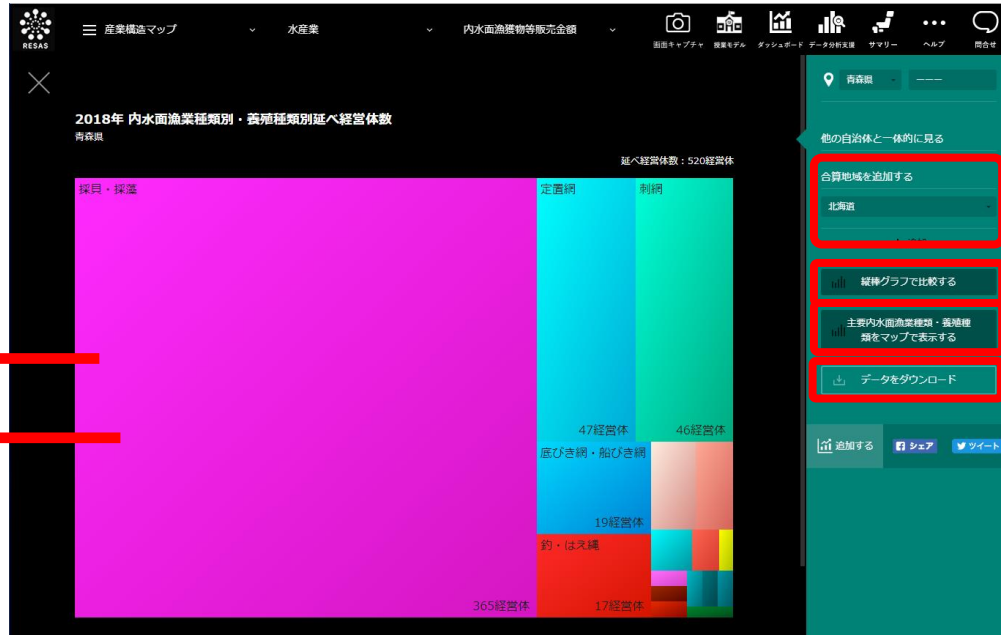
RESAS

産業構造マップ
水産業
内水面漁獲物等販売金額

画面キャプチャ
授業モデル
ダッシュボード
データ分析支援
サマリー
ヘルプ
問合せ

2018年 内水面漁業種類別・養殖種類別延べ経営体数
青森県

延べ経営体数：520経営体

採貝・採藻
365経営体

定置網
47経営体

刺網
46経営体

底びき網・船びき網
19経営体

釣・はえ縄
17経営体

青森県
－－－

他の自治体と一体的に見る

合算地域を追加する
北海道

縦棒グラフで比較する

主要内水面漁業種類・養殖種類をマップで表示する

データをダウンロード

追加する
シェア
ツイート